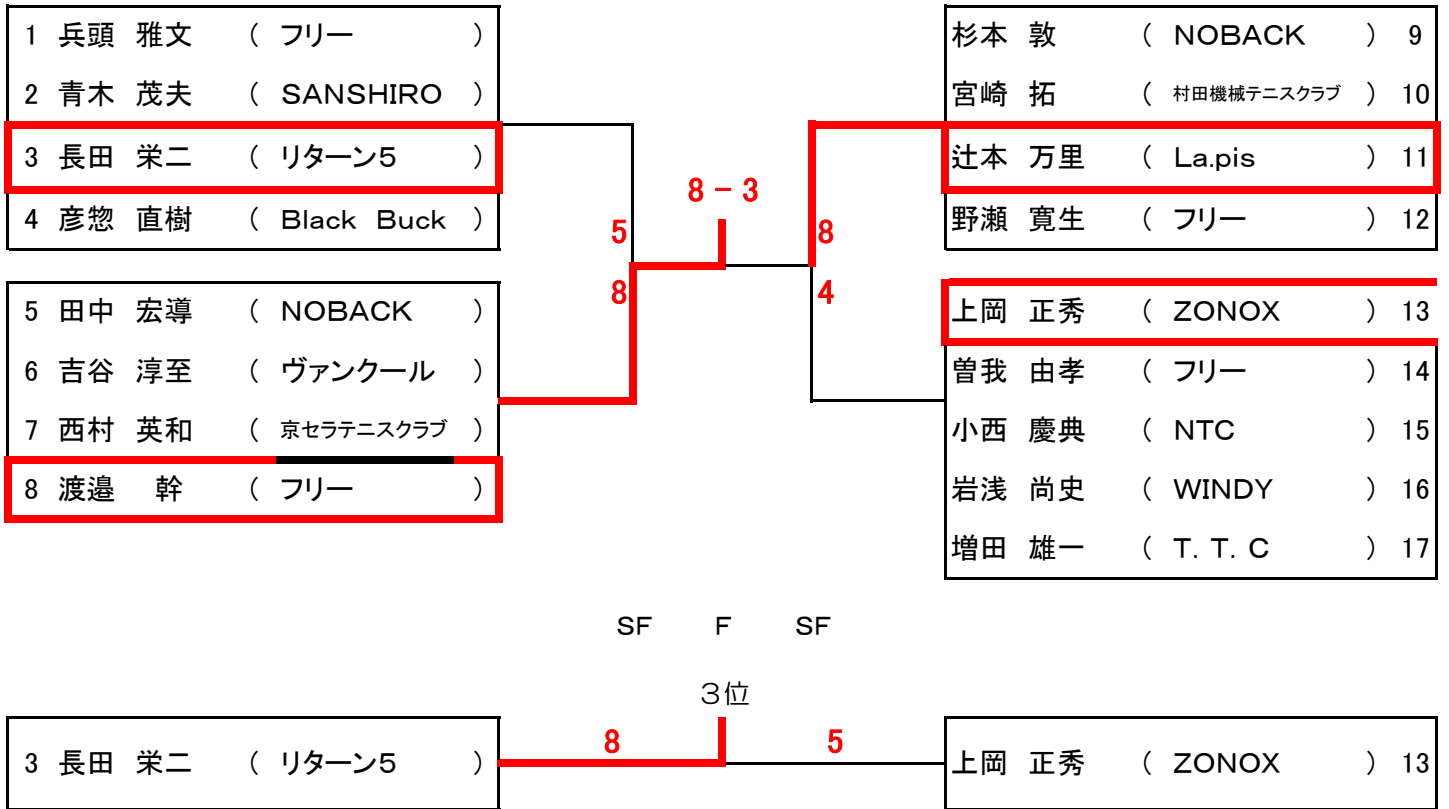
1 兵頭 雅文 （ フリー ）
2 青木 茂夫 （ SANSHIRO ）
3 長田 栄二 （ リターン5 ）
4 彦惣 直樹 （ Black Buck ）

5 田中 宏導 （ NOBACK ）
6 吉谷 淳至 （ ヴァンクール ）
7 西村 英和 （ 京セラテニスクラブ ）
8 渡邉 幹 （ フリー ）

杉本 敦 （ NOBACK ） 9
宮崎 拓 （ 村田機械テニスクラブ ） 10
辻本 万里 （ La.pis ） 11
野瀬 寛生 （ フリー ） 12

上岡 正秀 （ ZONOX ） 13
曽我 由孝 （ フリー ） 14
小西 慶典 （ NTC ） 15
岩浅 尚史 （ WINDY ） 16
増田 雄一 （ T. T. C ） 17

5
8
8 − 3
8
4

SF F SF

３位

3 長田 栄二 （ リターン5 ）
8
5
上岡 正秀 （ ZONOX ） 13